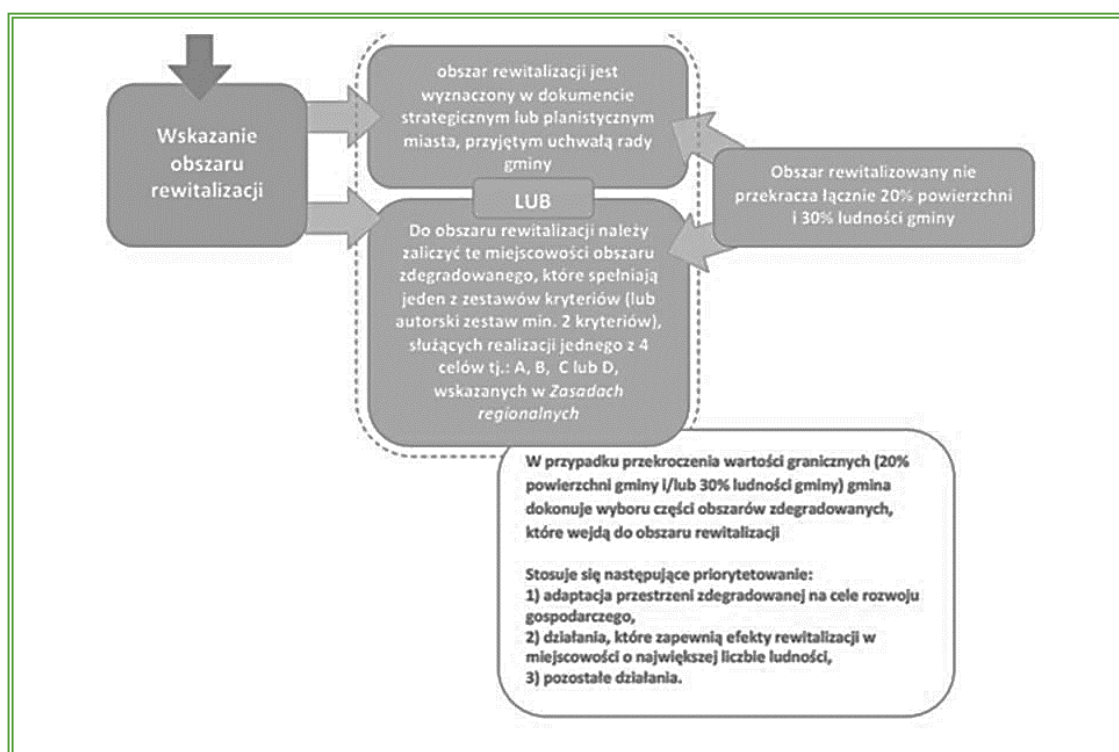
Wskazanie obszaru rewitalizacji

obszar rewitalizacji jest wyznaczony w dokumencie strategicznym lub planistycznym miasta, przyjętym uchwałą rady gminy

LUB

Do obszaru rewitalizacji należy zaliczyć te miejscowości obszaru zdegradowanego, które spełniają jeden z zestawów kryteriów (lub autorski zestaw min. 2 kryteriów), służących realizacji jednego z 4 celów tj.: A, B, C lub D, wskazanych w *Zasadach regionalnych*

Obszar rewitalizowany nie przekracza łącznie 20% powierzchni i 30% ludności gminy

W przypadku przekroczenia wartości granicznych (20% powierzchni gminy i/lub 30% ludności gminy) gmina dokonuje wyboru części obszarów zdegradowanych, które wejdą do obszaru rewitalizacji

Stosuje się następujące priorytetowanie:
1) adaptacja przestrzeni zdegradowanej na cele rozwoju gospodarczego,
2) działania, które zapewnią efekty rewitalizacji w miejscowości o największej liczbie ludności,
3) pozostałe działania.